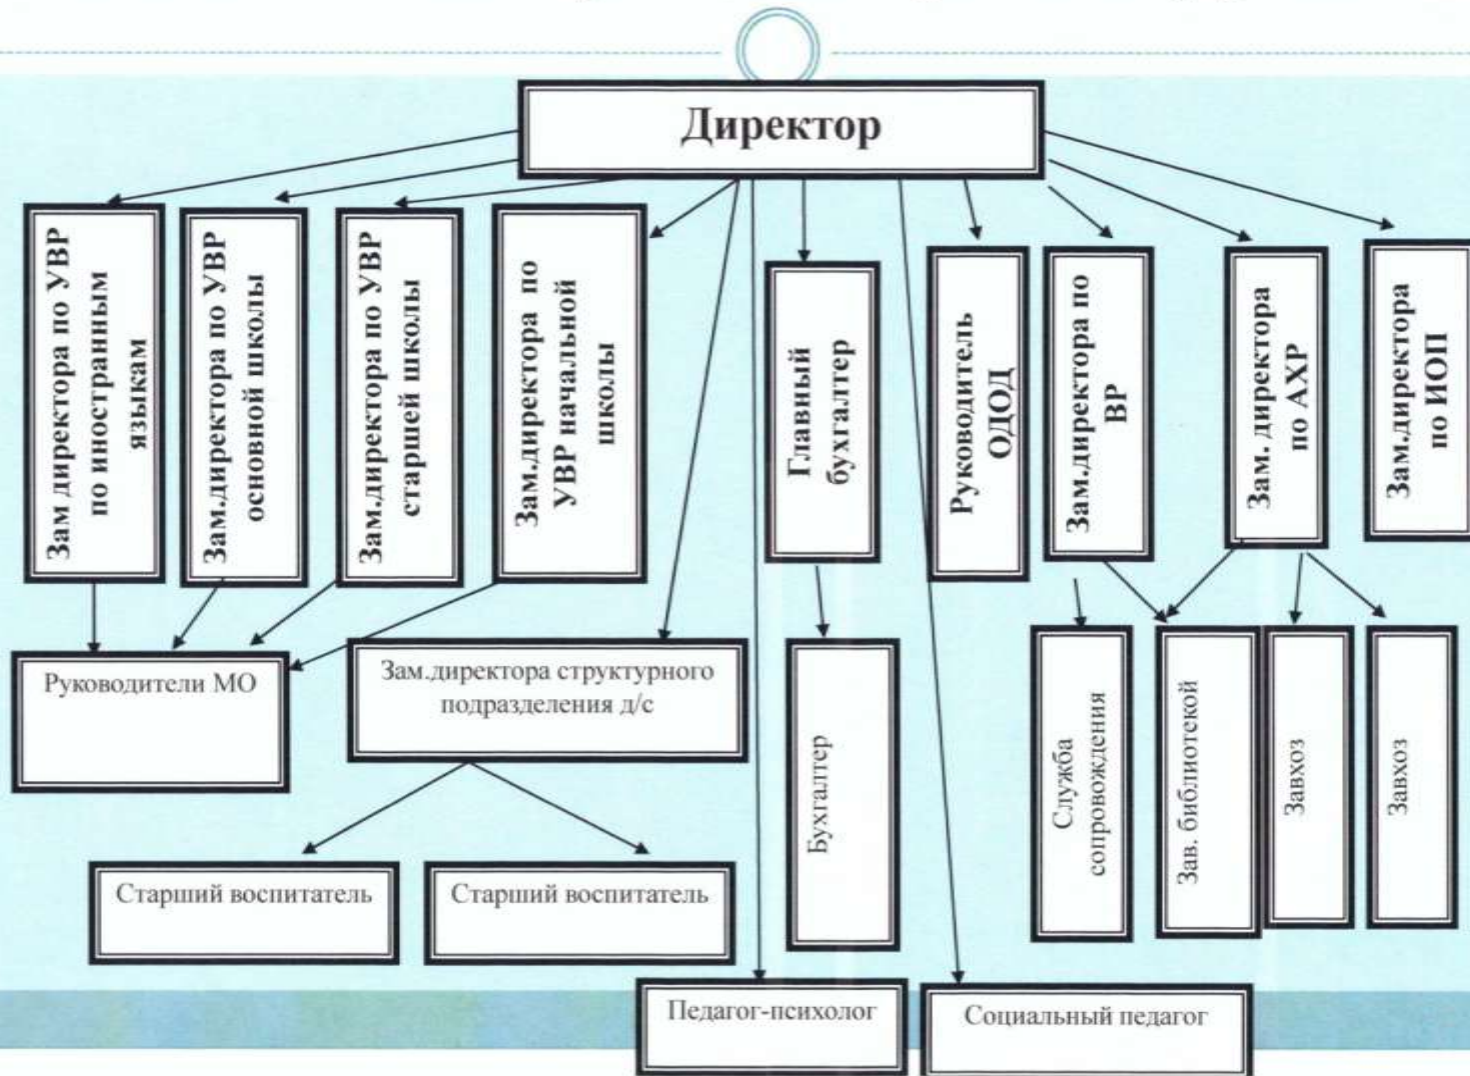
Директор

Зам директора по УВР по иностранным языкам

Зам.директора по УВР основной школы

Зам.директора по УВР старшей школы

Зам.директора по УВР начальной школы

Главный бухгалтер

Руководитель ОДОД

Зам.директора по ВР

Зам. директора по АХР

Зам.директора по ИОП

Руководители МО

Зам.директора структурного подразделения д/с

Бухгалтер

Служба сопровождения

Зав. библиотекой

Завхоз

Завхоз

Старший воспитатель

Старший воспитатель

Педагог-психолог

Социальный педагог